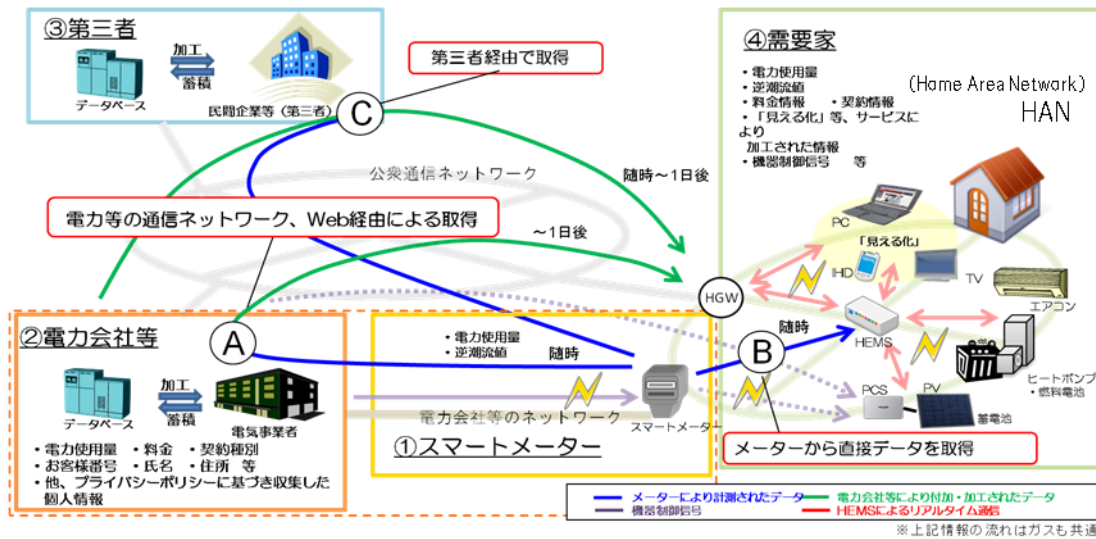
③第三者

加工

蓄積

データベース

民間企業等（第三者）

第三者経由で取得

C

公衆通信ネットワーク

随時～1日後

電力等の通信ネットワーク、Web経由による取得

～1日後

④需要家

・電力使用量
・逆潮流値
・料金情報　・契約情報
・「見える化」等、サービスにより加工された情報
・機器制御信号　等

（Home Area Network）
HAN

PC

「見える化」

IHD

TV

エアコン

HGW

随時

HEMS

ヒートポンプ
・燃料電池

PCS

PV

蓄電池

②電力会社等

A

・電力使用量
・逆潮流値

随時

B

加工

蓄積

データベース

電気事業者

電力会社等のネットワーク

スマートメーター

・電力使用量　・料金　・契約種別
・お客様番号　・氏名　・住所　等
・他、プライバシーポリシーに基づき収集した個人情報

①スマートメーター

メーターから直接データを取得

メーターにより計測されたデータ　電力会社等により付加・加工されたデータ
機器制御信号　HEMSによるリアルタイム通信

※上記情報の流れはガスも共通